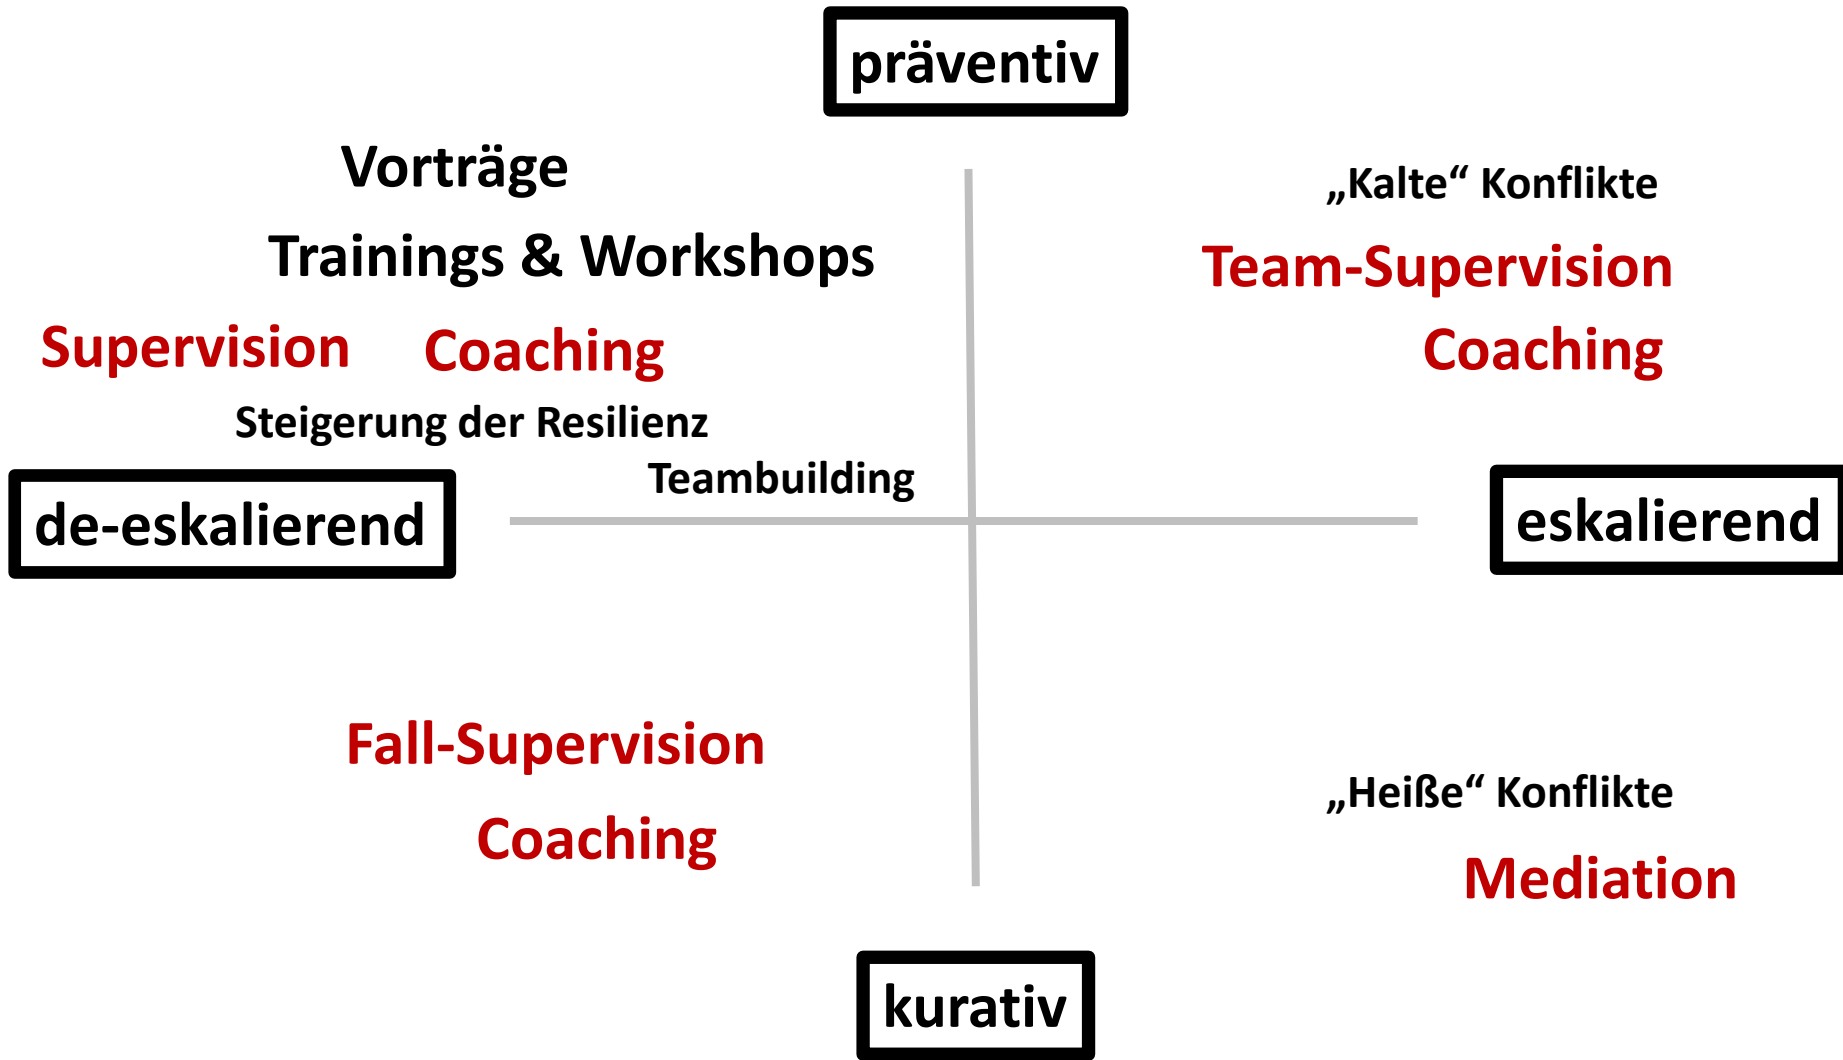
präventiv

Vorträge

Trainings & Workshops

Supervision Coaching

Steigerung der Resilienz

Teambuilding

„Kalte“ Konflikte

Team-Supervision

Coaching

de-eskalierend

eskalierend

Fall-Supervision

Coaching

„Heiße“ Konflikte

Mediation

kurativ